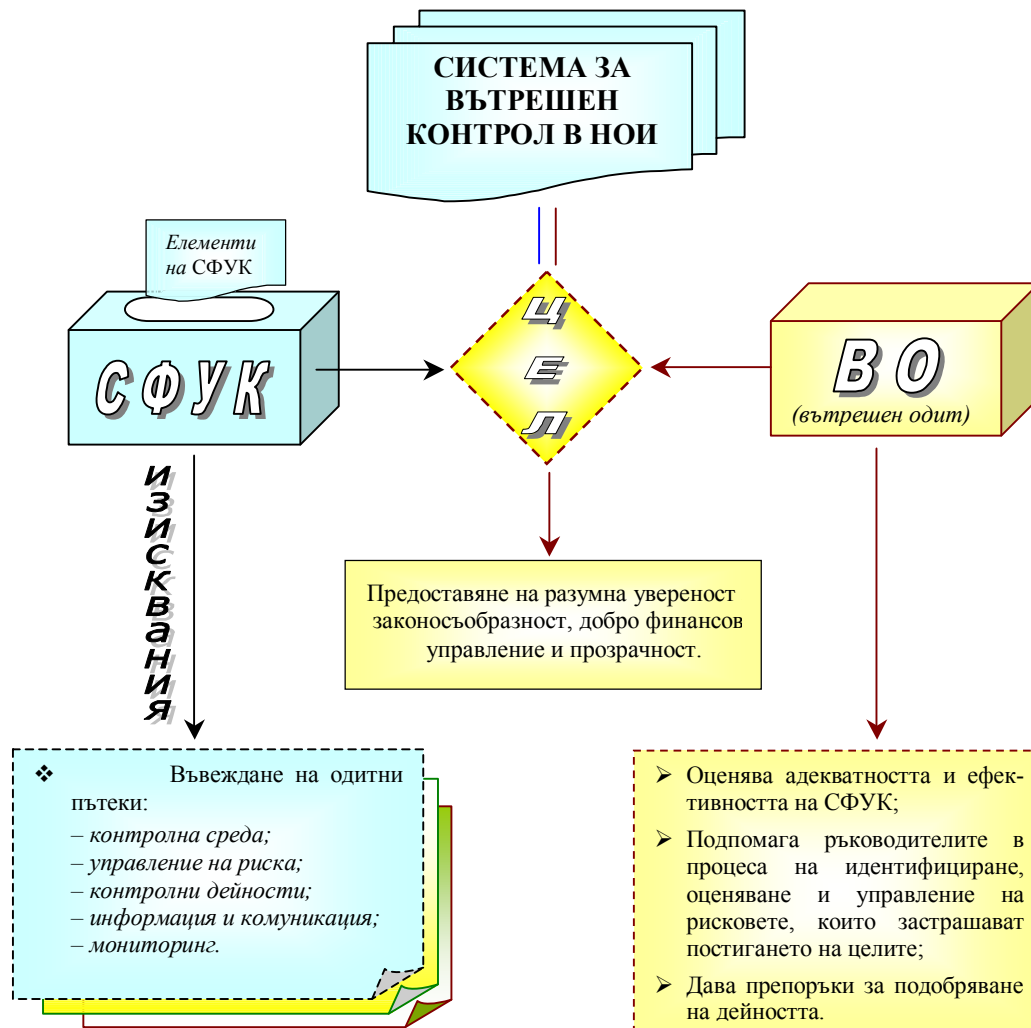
СИСТЕМА ЗА ВЪТРЕШЕН КОНТРОЛ В НОИ

Елементи на СФУК

СФУК

Ц
Е
Л

В О
(вътрешен одит)

ИЗИСКВАНИЯ

Предоставяне на разумна увереност законосъобразност, добро финансов управление и прозрачност.

❖ Въвеждане на одитни пътеки:
– контролна среда;
– управление на риска;
– контролни дейности;
– информация и комуникация;
– мониторинг.

➢ Оценява адекватността и ефективността на СФУК;
➢ Подпомага ръководителите в процеса на идентифициране, оценяване и управление на рисковете, които застрашават постигането на целите;
➢ Дава препоръки за подобряване на дейността.